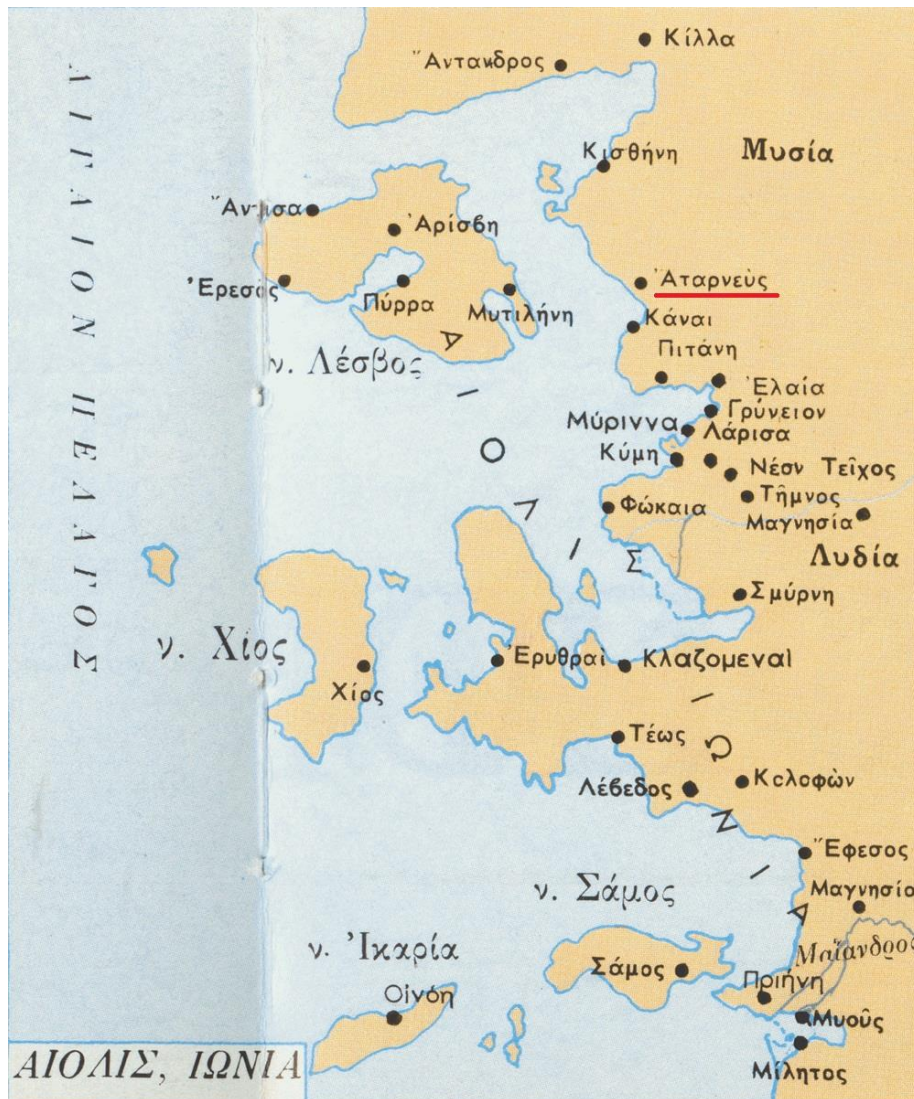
ΑΙΓΑΙΟΝ ΠΕΛΑΓΟΣ

Κίλλα
Ἄντανδρος
Κισθήνη
Μυσία
Ἄντισσα
Ἀρίσβη
Ἐρεσός
Πύρρα
Μυτιλήνη
Ἀταρνεύς
Κάναι
Πιτάνη
ν. Λέσβος
Ἐλαία
Γρύνειον
Μύριννα
Λάρισα
Κύμη
Νέον Τεῖχος
Τῆμνος
Φώκαια
Μαγνησία
Λυδία
ΑΙΟΛΙΣ
Σμύρνη
ν. Χίος
Χίος
Ἐρυθραί
Κλαζομεναί
Τέως
Λέβεδος
Κολοφών
ΙΩΝΙΑ
Ἔφεσος
ν. Σάμος
Μαγνησία
Μαίανδρος
ν. Ἰκαρία
Σάμος
Πριήνη
Οἰνόη
Μυοῦς
Μίλητος
ΑΙΟΛΙΣ, ΙΩΝΙΑ